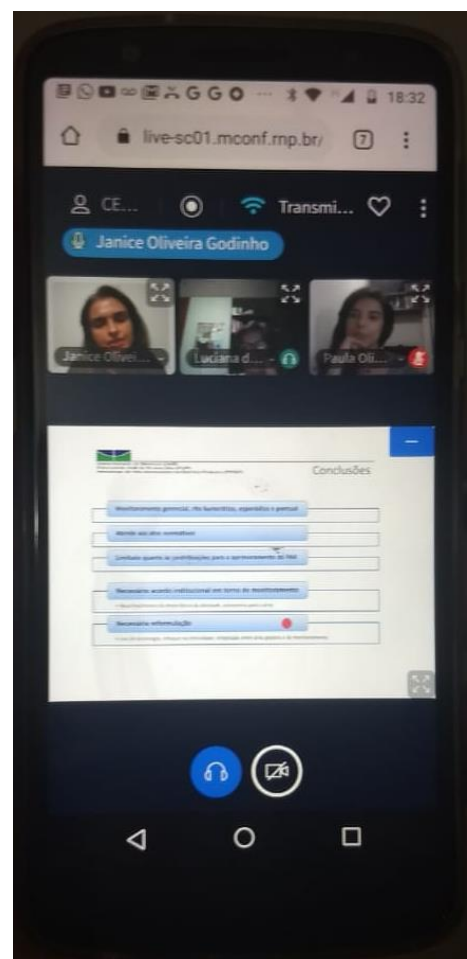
18:32

live-sc01.mconf.rnp.br/

7

CE...

Transmi...

Janice Oliveira Godinho

Janice Olivei...

Luciana d...

Paula Oli...

Conclusões

Monitoramento gerencial, não numericista, espectáculo e pontual

Atende aos atos normativos

Limitado quanto às contribuições para o aprimoramento do PAA

Necessário acordo institucional em torno do monitoramento

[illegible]

Necessária reformulação

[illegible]